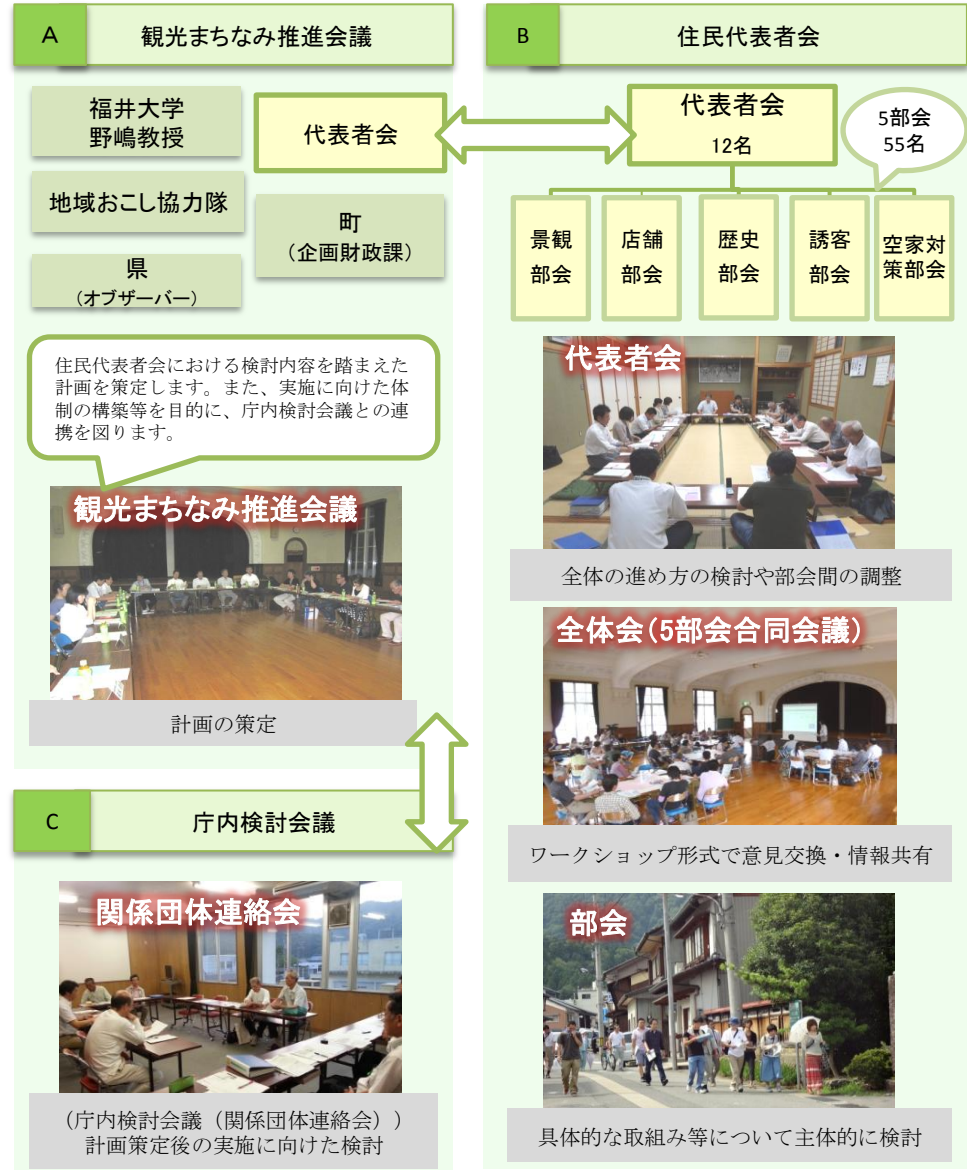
A
観光まちなみ推進会議

福井大学
野嶋教授

地域おこし協力隊

県
（オブザーバー）

代表者会

町
（企画財政課）

住民代表者会における検討内容を踏まえた計画を策定します。また、実施に向けた体制の構築等を目的に、庁内検討会議との連携を図ります。

観光まちなみ推進会議

計画の策定

B
住民代表者会

代表者会
12名

5部会
55名

景観
部会

店舗
部会

歴史
部会

誘客
部会

空家対
策部会

代表者会

全体の進め方の検討や部会間の調整

全体会（5部会合同会議）

ワークショップ形式で意見交換・情報共有

部会

具体的な取組み等について主体的に検討

C
庁内検討会議

関係団体連絡会

（庁内検討会議（関係団体連絡会））
計画策定後の実施に向けた検討